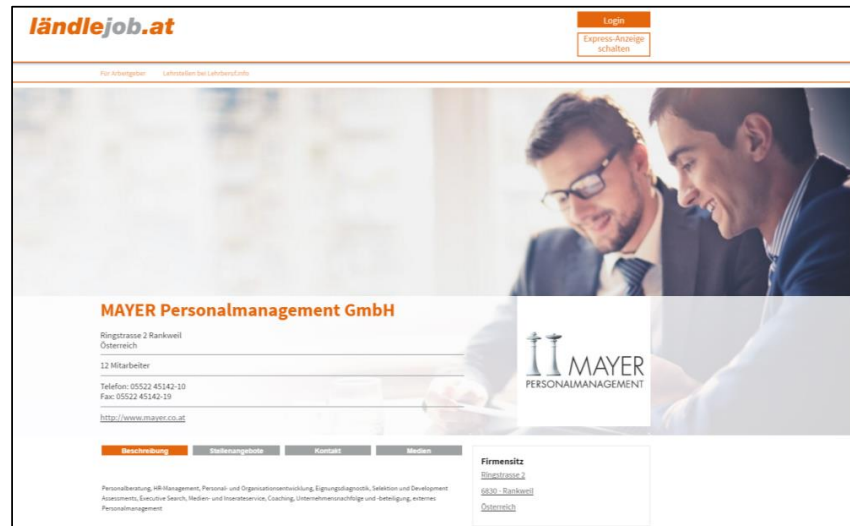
ländlejob.at

Login

Express-Anzeige schalten

Für Arbeitgeber Lehrstellen bei Lehrberuf.info

MAYER Personalmanagement GmbH

Ringstrasse 2 Rankweil
Österreich

12 Mitarbeiter

Telefon: 05522 45142-10
Fax: 05522 45142-19

http://www.mayer.co.at

MAYER PERSONALMANAGEMENT

Beschreibung Stellenangebote Kontakt Medien

Personalberatung, HR-Management, Personal- und Organisationsentwicklung, Eignungsdiagnostik, Selektion und Development Assessments, Executive Search, Medien- und Inserateservice, Coaching, Unternehmensnachfolge und -beteiligung, externes Personalmanagement

Firmensitz
Ringstrasse 2
6830 - Rankweil
Österreich